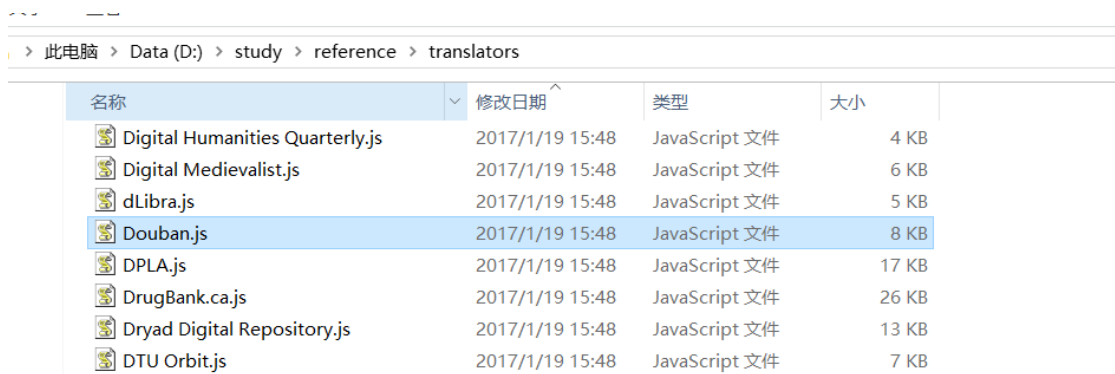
此电脑 > Data (D:) > study > reference > translators

| 名称 | 修改日期 | 类型 | 大小 |
|---|---|---|---|
| Digital Humanities Quarterly.js | 2017/1/19 15:48 | JavaScript 文件 | 4 KB |
| Digital Medievalist.js | 2017/1/19 15:48 | JavaScript 文件 | 6 KB |
| dLibra.js | 2017/1/19 15:48 | JavaScript 文件 | 5 KB |
| Douban.js | 2017/1/19 15:48 | JavaScript 文件 | 8 KB |
| DPLA.js | 2017/1/19 15:48 | JavaScript 文件 | 17 KB |
| DrugBank.ca.js | 2017/1/19 15:48 | JavaScript 文件 | 26 KB |
| Dryad Digital Repository.js | 2017/1/19 15:48 | JavaScript 文件 | 13 KB |
| DTU Orbit.js | 2017/1/19 15:48 | JavaScript 文件 | 7 KB |